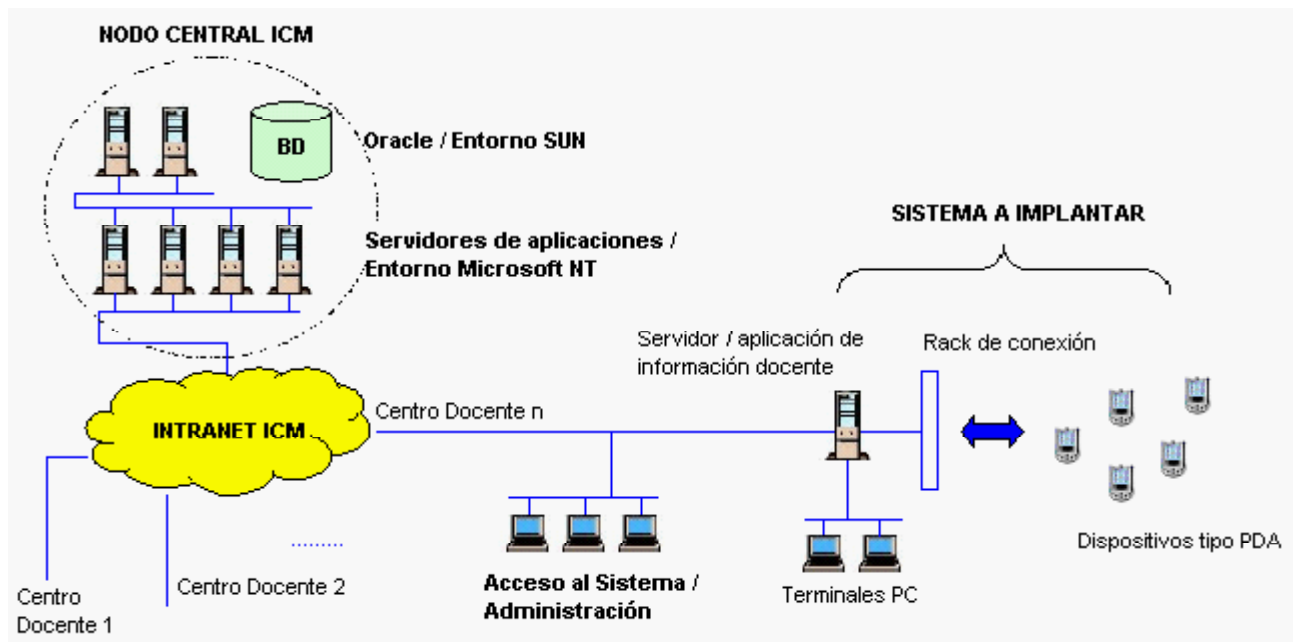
NODO CENTRAL ICM

BD

Oracle / Entorno SUN

Servidores de aplicaciones / Entorno Microsoft NT

SISTEMA A IMPLANTAR

Servidor / aplicación de información docente

Rack de conexión

INTRANET ICM

Centro Docente n

Dispositivos tipo PDA

.........

Centro Docente 1

Centro Docente 2

Acceso al Sistema / Administración

Terminales PC